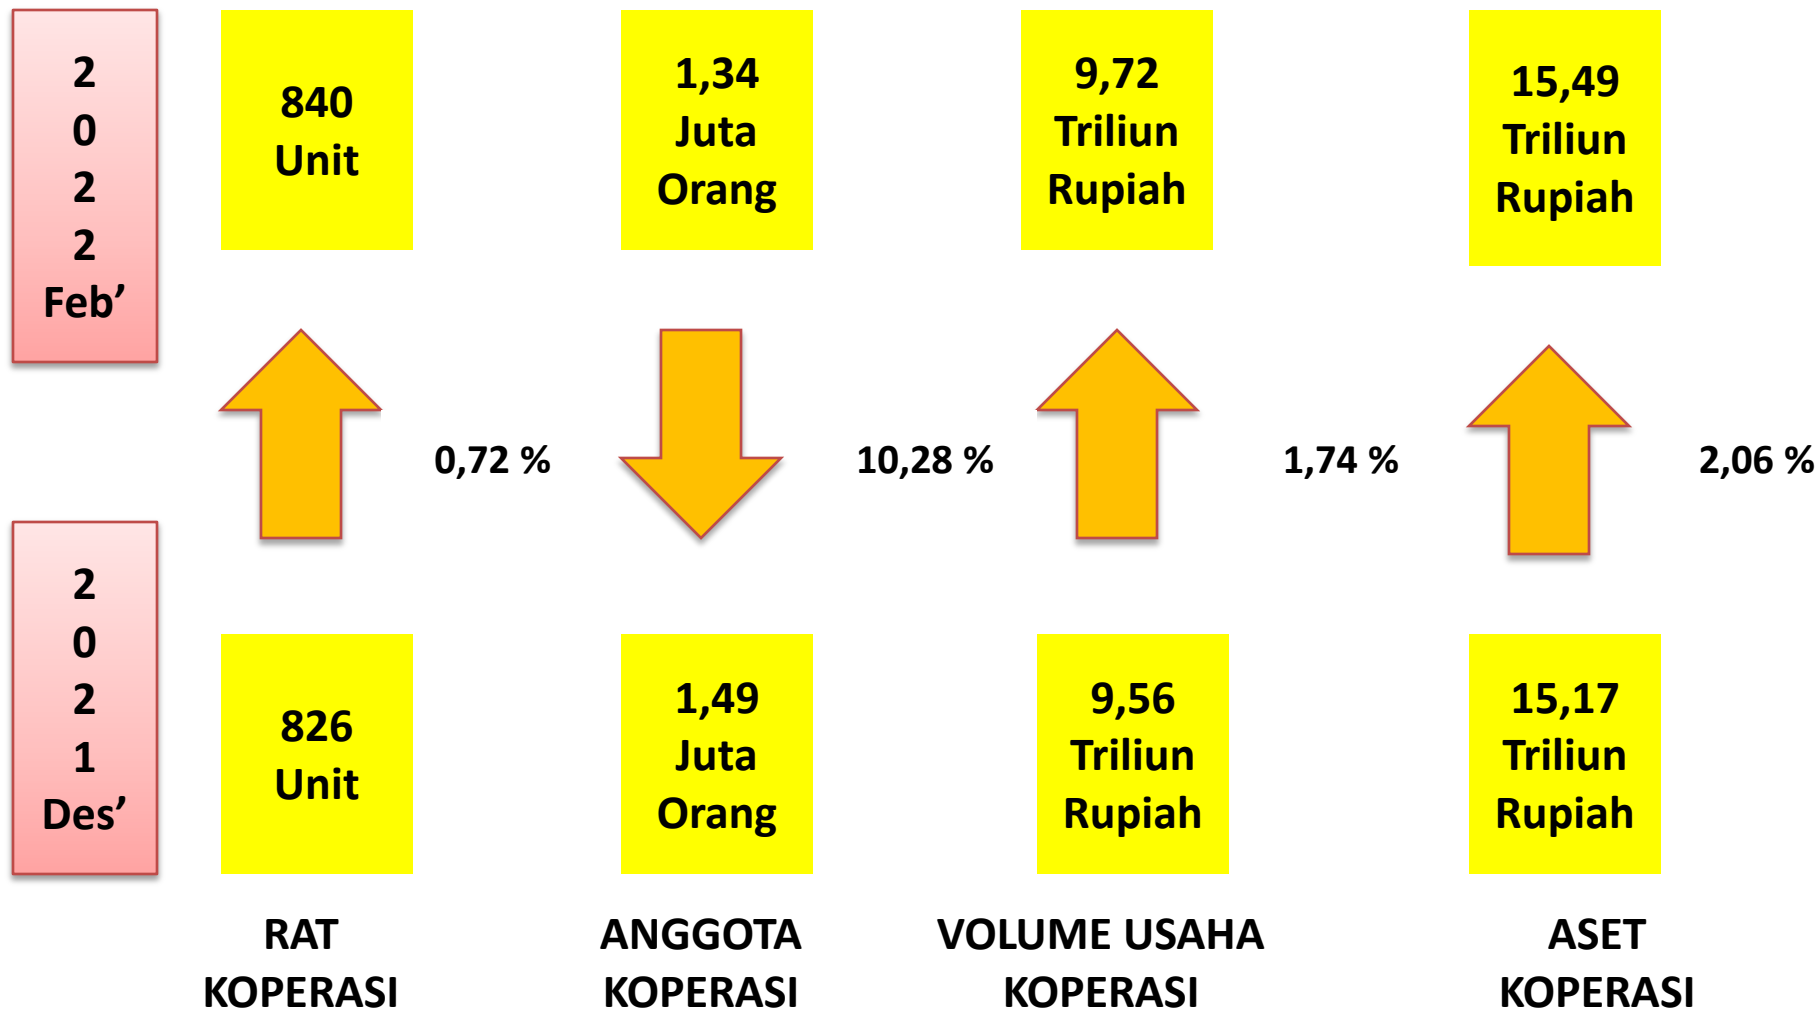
2022 Feb'

840 Unit

1,34 Juta Orang

9,72 Triliun Rupiah

15,49 Triliun Rupiah

0,72 %

10,28 %

1,74 %

2,06 %

2021 Des'

826 Unit

1,49 Juta Orang

9,56 Triliun Rupiah

15,17 Triliun Rupiah

RAT KOPERASI

ANGGOTA KOPERASI

VOLUME USAHA KOPERASI

ASET KOPERASI